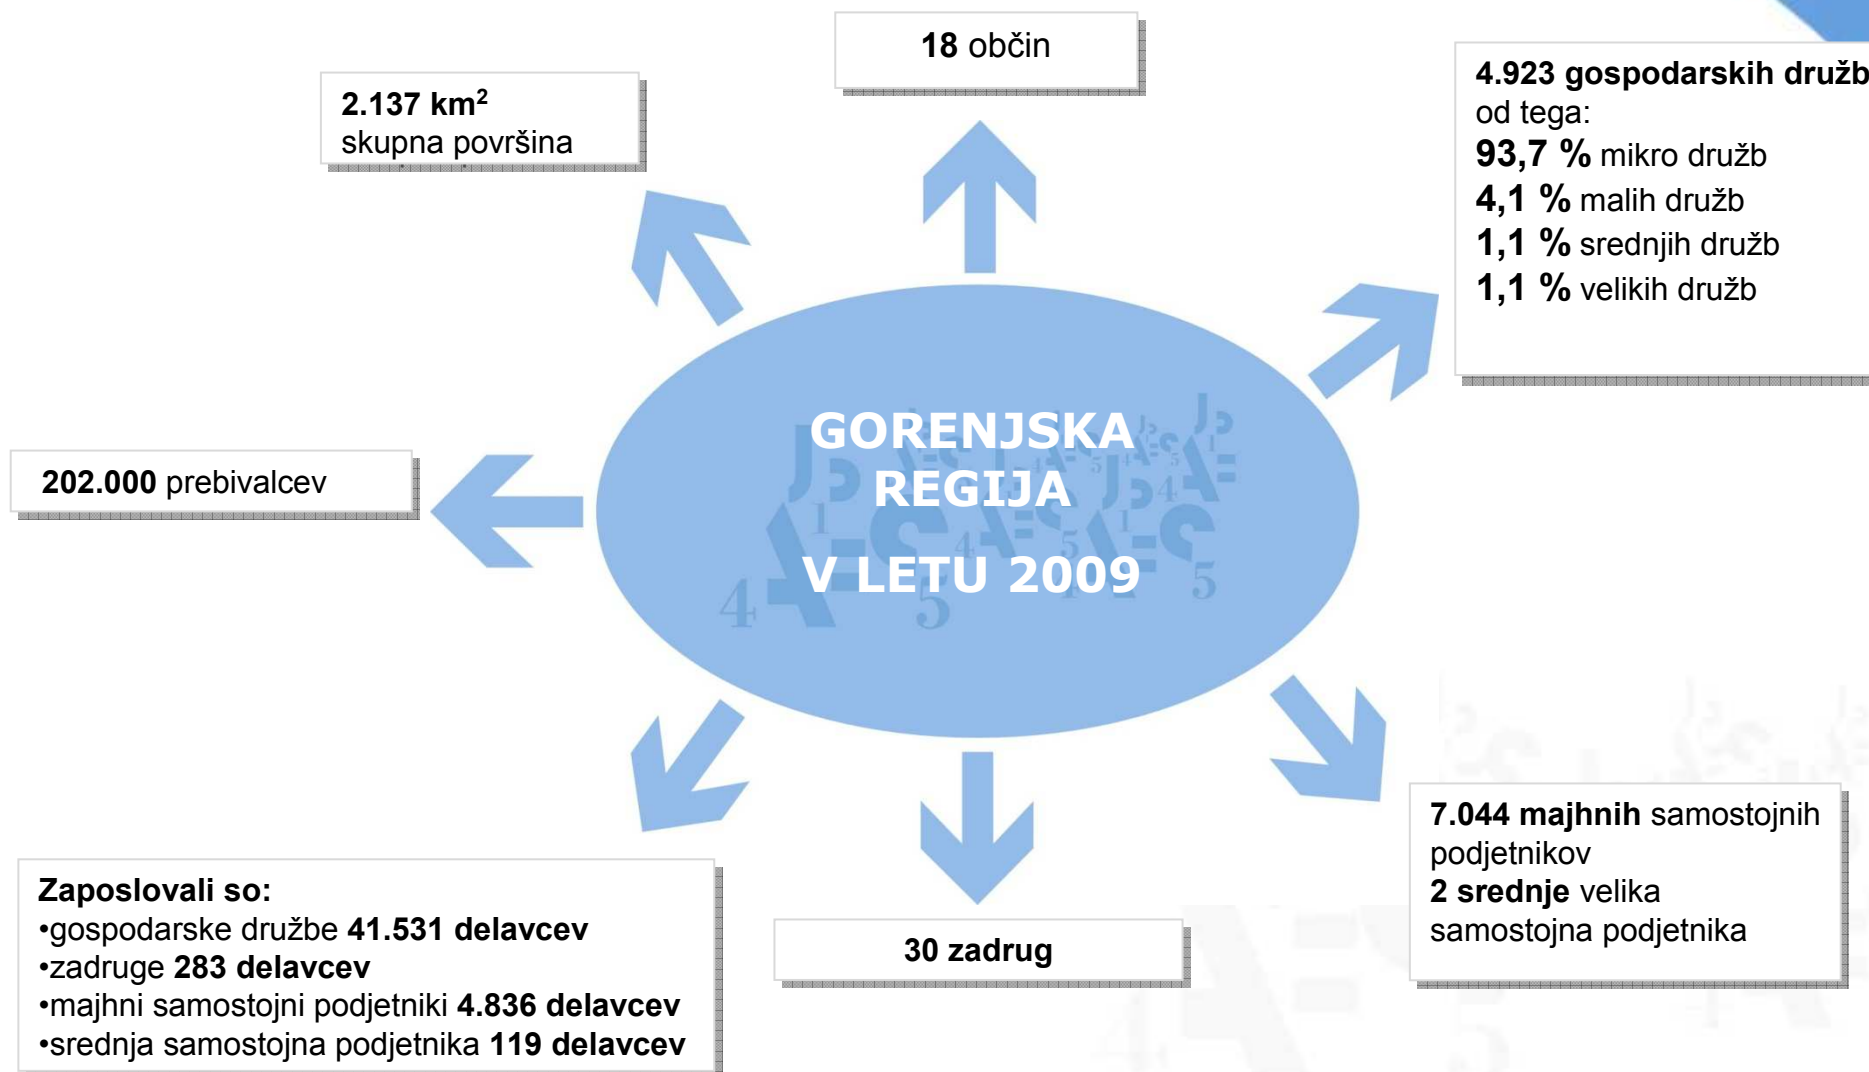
18 občin

2.137 km$^2$
skupna površina

4.923 gospodarskih družb
od tega:
93,7 % mikro družb
4,1 % malih družb
1,1 % srednjih družb
1,1 % velikih družb

GORENJSKA REGIJA

V LETU 2009

202.000 prebivalcev

Zaposlovali so:
•gospodarske družbe 41.531 delavcev
•zadruge 283 delavcev
•majhni samostojni podjetniki 4.836 delavcev
•srednja samostojna podjetnika 119 delavcev

30 zadrug

7.044 majhnih samostojnih podjetnikov
2 srednje velika samostojna podjetnika